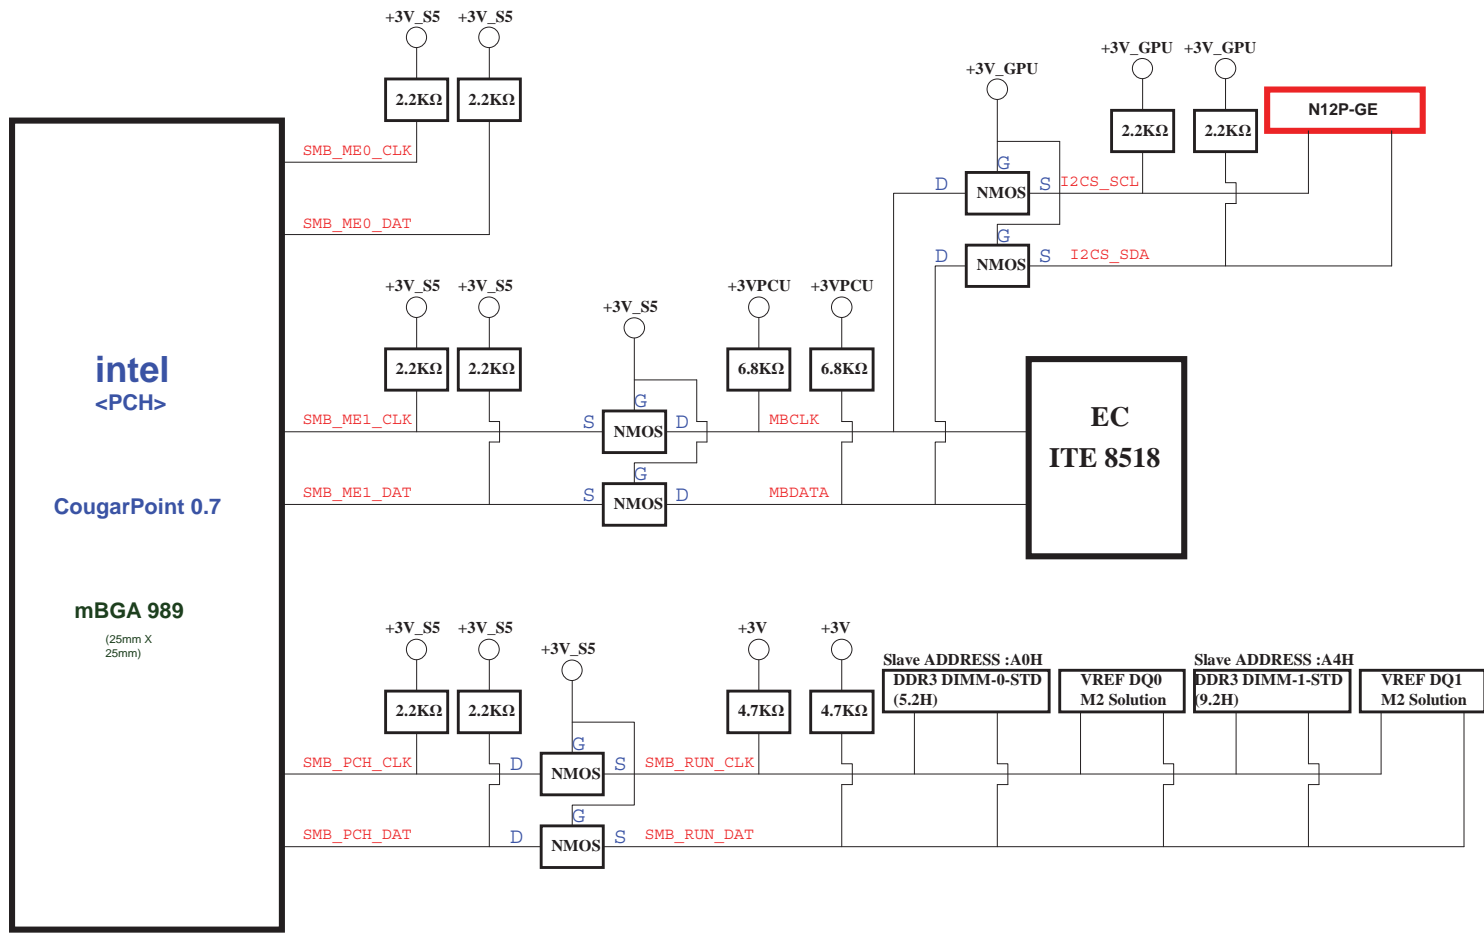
+3V_S5 +3V_S5
2.2KΩ 2.2KΩ
SMB_ME0_CLK
SMB_ME0_DAT

+3V_GPU +3V_GPU
+3V_GPU
2.2KΩ 2.2KΩ
N12P-GE
G
D NMOS S I2CS_SCL
G
D NMOS S I2CS_SDA

intel
<PCH>

CougarPoint 0.7

mBGA 989
(25mm X 25mm)

+3V_S5 +3V_S5
2.2KΩ 2.2KΩ
+3V_S5
+3VPCU +3VPCU
6.8KΩ 6.8KΩ
SMB_ME1_CLK
G
S NMOS D MBCLK
G
SMB_ME1_DAT
S NMOS D MBDATA

EC
ITE 8518

+3V_S5 +3V_S5
2.2KΩ 2.2KΩ
+3V_S5
+3V +3V
4.7KΩ 4.7KΩ
Slave ADDRESS :A0H
DDR3 DIMM-0-STD (5.2H)
VREF DQ0 M2 Solution
Slave ADDRESS :A4H
DDR3 DIMM-1-STD (9.2H)
VREF DQ1 M2 Solution
G
SMB_PCH_CLK D NMOS S SMB_RUN_CLK
G
SMB_PCH_DAT D NMOS S SMB_RUN_DAT